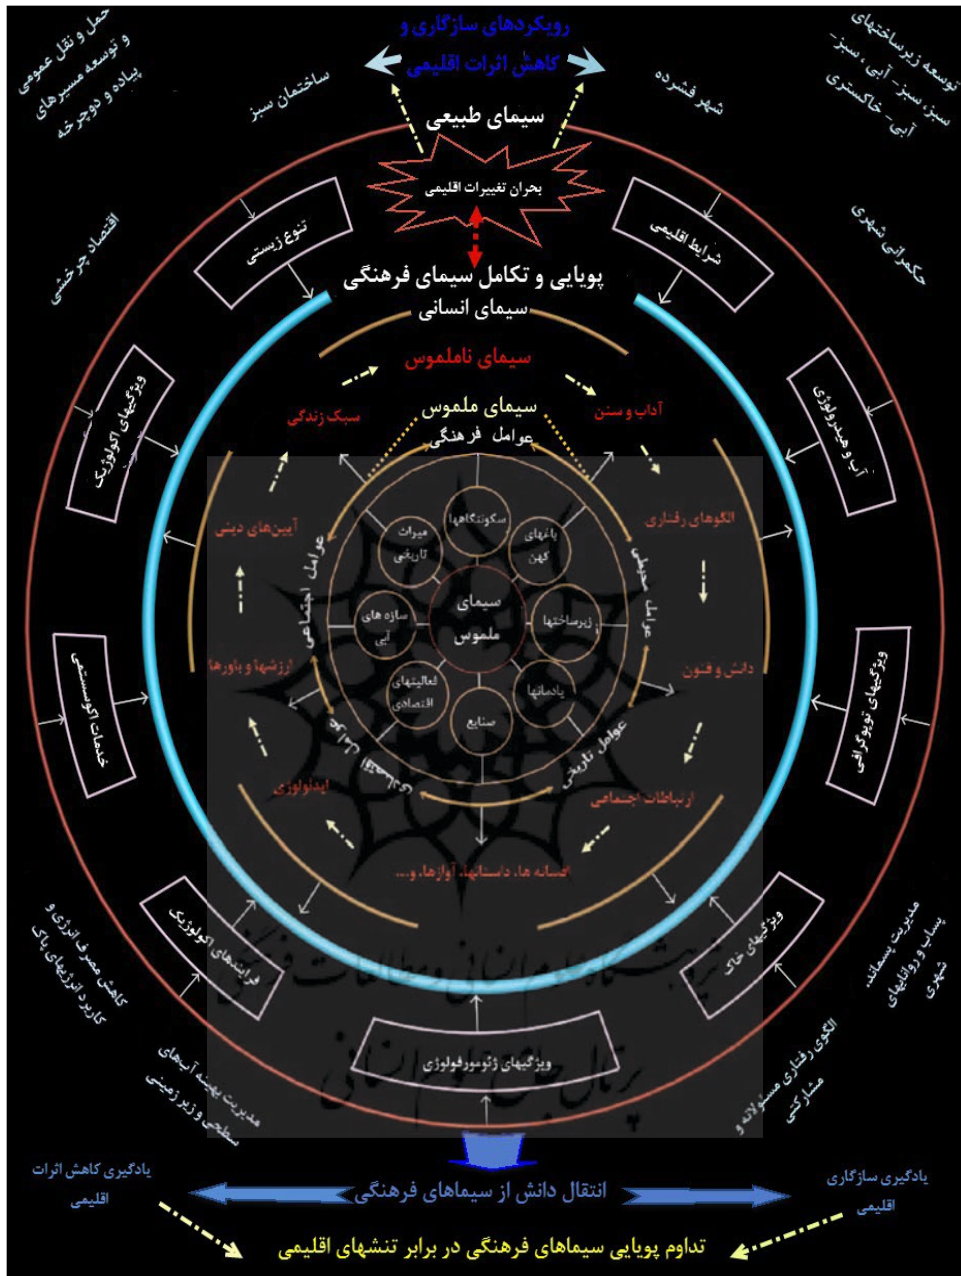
رویکردهای سازگاری و کاهش اثرات اقلیمی

سیمای طبیعی

بحران تغییرات اقلیمی

حمل و نقل عمومی و توسعه مسیرهای پیاده و دوچرخه

ساختمان سبز

شهر فشرده

توسعه زیرساختهای سبز، سبز - آبی ، سبز- آبی - خاکستری

اقتصاد چرخشی

حکمرانی شهری

تنوع زیستی

شرایط اقلیمی

پویایی و تکامل سیمای فرهنگی

سیمای انسانی

سیمای ناملموس

سبک زندگی

آداب و سنن

سیمای ملموس

عوامل فرهنگی

ویژگیهای اکولوژیک

آب و هیدرولوژی

الگوهای رفتاری

آیینهای دینی

عوامل اجتماعی

عوامل محیطی

سکونتگاهها

میراث تاریخی

باغهای کهن

سیمای ملموس

سازه های آبی

زیرساختها

فعالیتهای اقتصادی

یادمانها

صنایع

عوامل تاریخی

دانش و فنون

ارزشها و باورها

خدمات اکوسیستمی

ویژگیهای توپوگرافی

ایدئولوژی

ارتباطات اجتماعی

افسانه ها، داستانها، آوازها، و...

فرایندهای اکولوژیک

ویژگیهای خاک

کاهش مصرف انرژی و کاربرد انرژیهای پاک

مدیریت پسماند، پساب و روانابهای شهری

ویژگیهای ژئومورفولوژی

مدیریت بهینه آبهای سطحی و زیر زمینی

الگوی رفتاری مسئولانه و مشارکتی

یادگیری کاهش اثرات اقلیمی

انتقال دانش از سیماهای فرهنگی

یادگیری سازگاری اقلیمی

تداوم پویایی سیماهای فرهنگی در برابر تنشهای اقلیمی